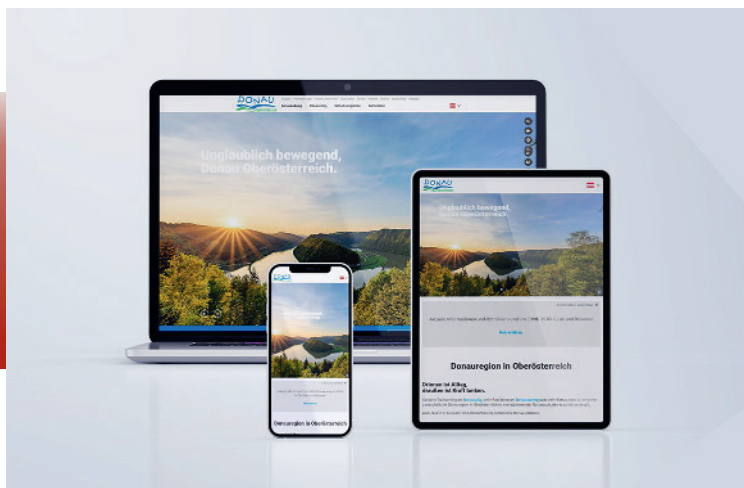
DONAU

Unglaublich bewegend, Donau Oberösterreich.

DONAU

Unglaublich bewegend, Donau Oberösterreich.

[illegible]

Donauregion in Oberösterreich

Drinnen ist Alltag, draußen ist Kraft tanken.

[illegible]

DONAU

Donauregion in Oberösterreich